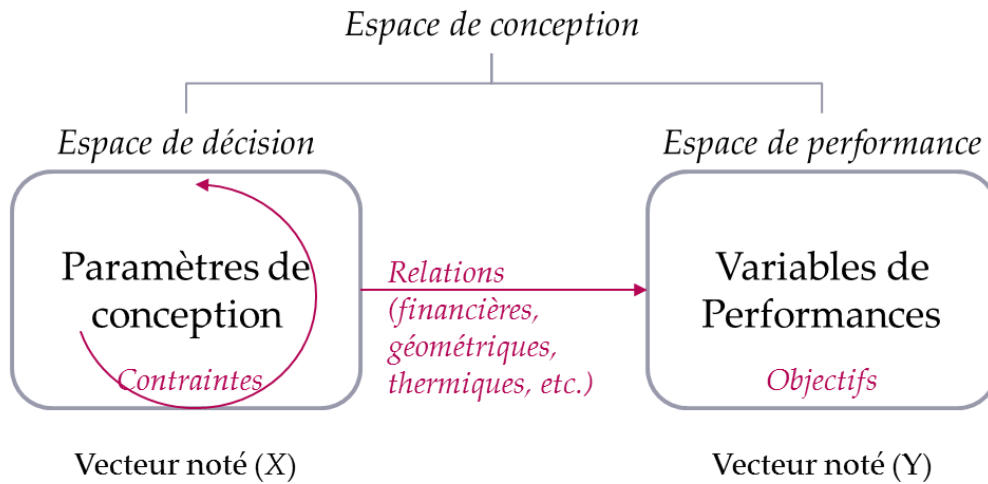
Espace de conception

Espace de décision

Espace de performance

Paramètres de conception

Contraintes

Relations (financières, géométriques, thermiques, etc.)

Variables de Performances

Objectifs

Vecteur noté (X)

Vecteur noté (Y)